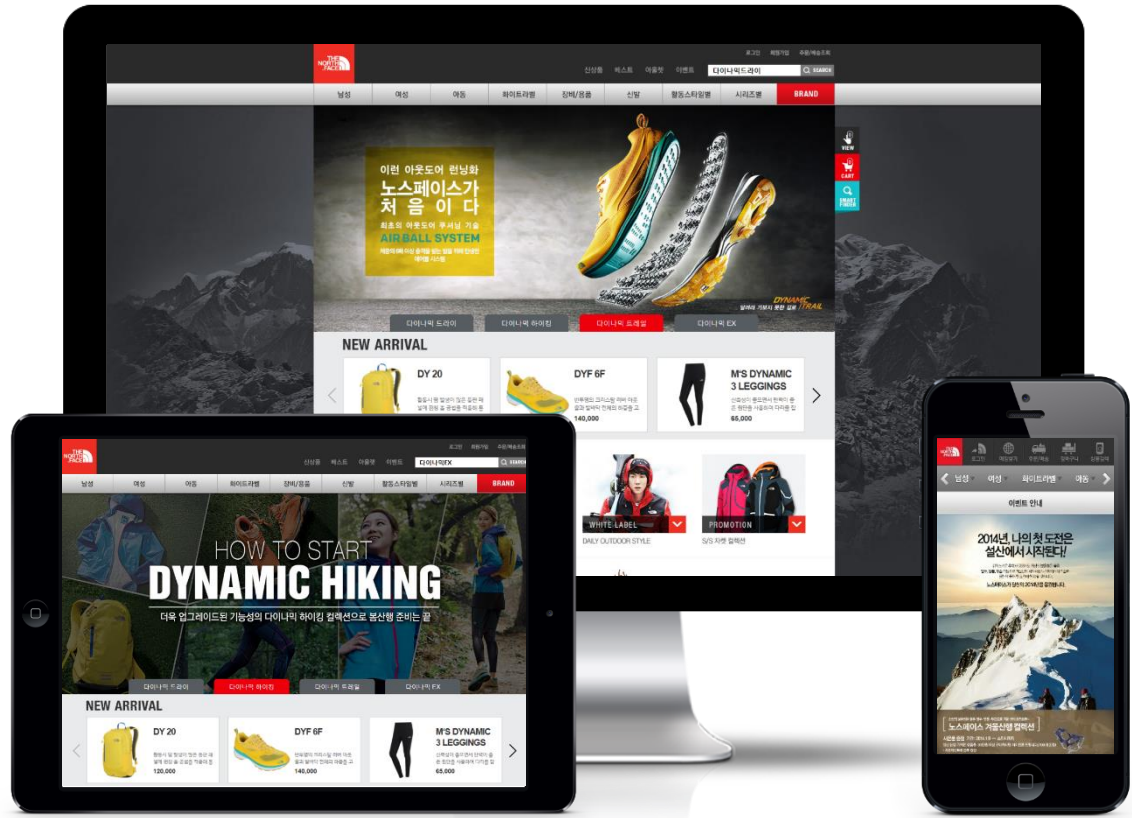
THE NORTH FACE

로그인 회원가입 주문/배송조회

신상품 베스트 이달핫 이벤트 다이나믹드라이 SEARCH

남성 여성 아동 화이트라벨 장비/용품 신발 활동스타일별 시리즈별 BRAND

이런 아웃도어 런닝화
노스페이스가
처음이다
최초의 아웃도어 부싱 기술
AIR BALL SYSTEM

DYNAMIC TRAIL

VIEW
CART
SMART FINDER

다이나믹 드라이 다이나믹 하이킹 다이나믹 트레일 다이나믹 EX

NEW ARRIVAL

DY 20
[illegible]

DYF 6F
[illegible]
140,000

M'S DYNAMIC 3 LEGGINGS
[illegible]
65,000

WHITE LABEL
DAILY OUTDOOR STYLE

PROMOTION
S/S 자켓 컬렉션

THE NORTH FACE

로그인 회원가입 주문/배송조회

신상품 베스트 이달핫 이벤트 다이나믹EX SEARCH

남성 여성 아동 화이트라벨 장비/용품 신발 활동스타일별 시리즈별 BRAND

HOW TO START
DYNAMIC HIKING
더욱 업그레이드된 기능성의 다이나믹 하이킹 컬렉션으로 봄산행 준비는 끝

다이나믹 드라이 다이나믹 하이킹 다이나믹 트레일 다이나믹 EX

NEW ARRIVAL

DY 20
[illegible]
120,000

DYF 6F
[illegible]
140,000

M'S DYNAMIC 3 LEGGINGS
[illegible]
65,000

THE NORTH FACE

남성 여성 화이트라벨 아동

이벤트 안내

2014년, 나의 첫 도전은
설산에서 시작된다!

노스페이스 겨울산행 컬렉션